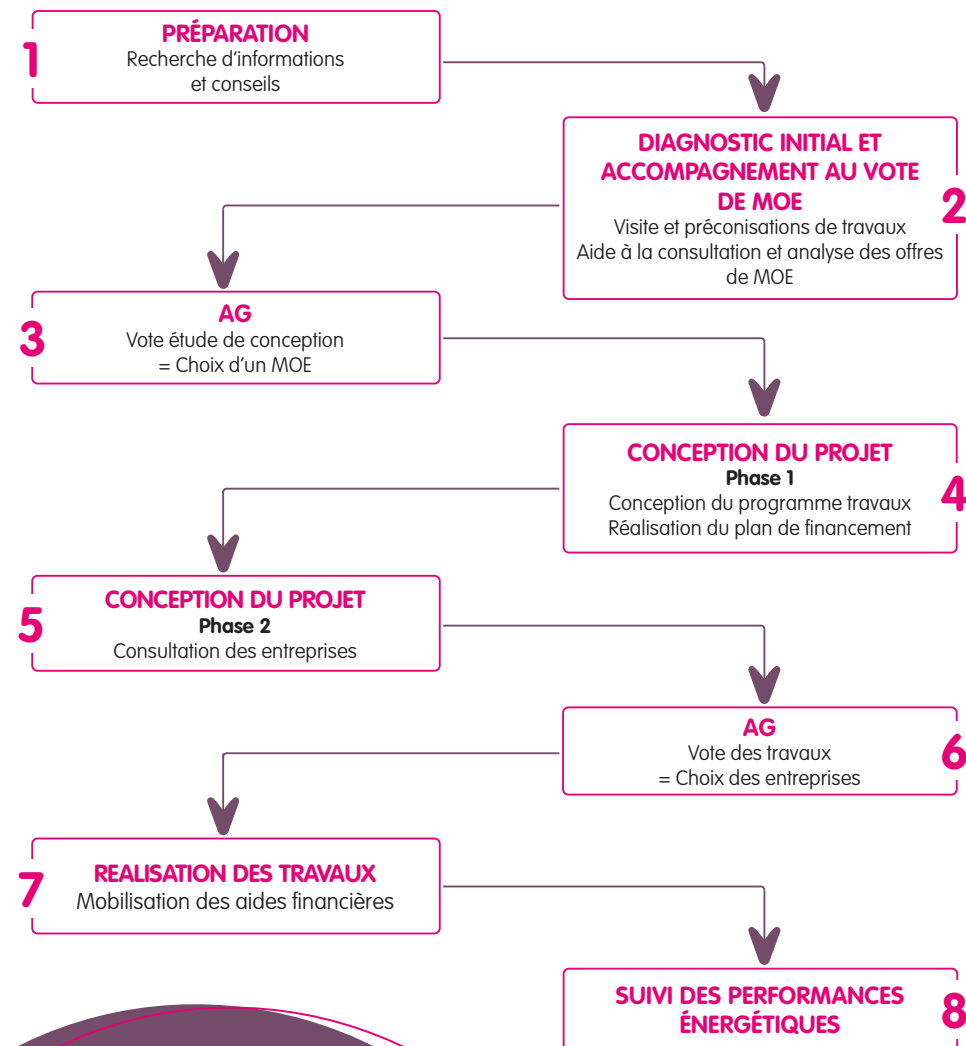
1
PRÉPARATION
Recherche d'informations et conseils

DIAGNOSTIC INITIAL ET ACCOMPAGNEMENT AU VOTE DE MOE
Visite et préconisations de travaux
Aide à la consultation et analyse des offres de MOE
2

3
AG
Vote étude de conception
= Choix d'un MOE

CONCEPTION DU PROJET
Phase 1
Conception du programme travaux
Réalisation du plan de financement
4

5
CONCEPTION DU PROJET
Phase 2
Consultation des entreprises

AG
Vote des travaux
= Choix des entreprises
6

7
REALISATION DES TRAVAUX
Mobilisation des aides financières

SUIVI DES PERFORMANCES ÉNERGÉTIQUES
8